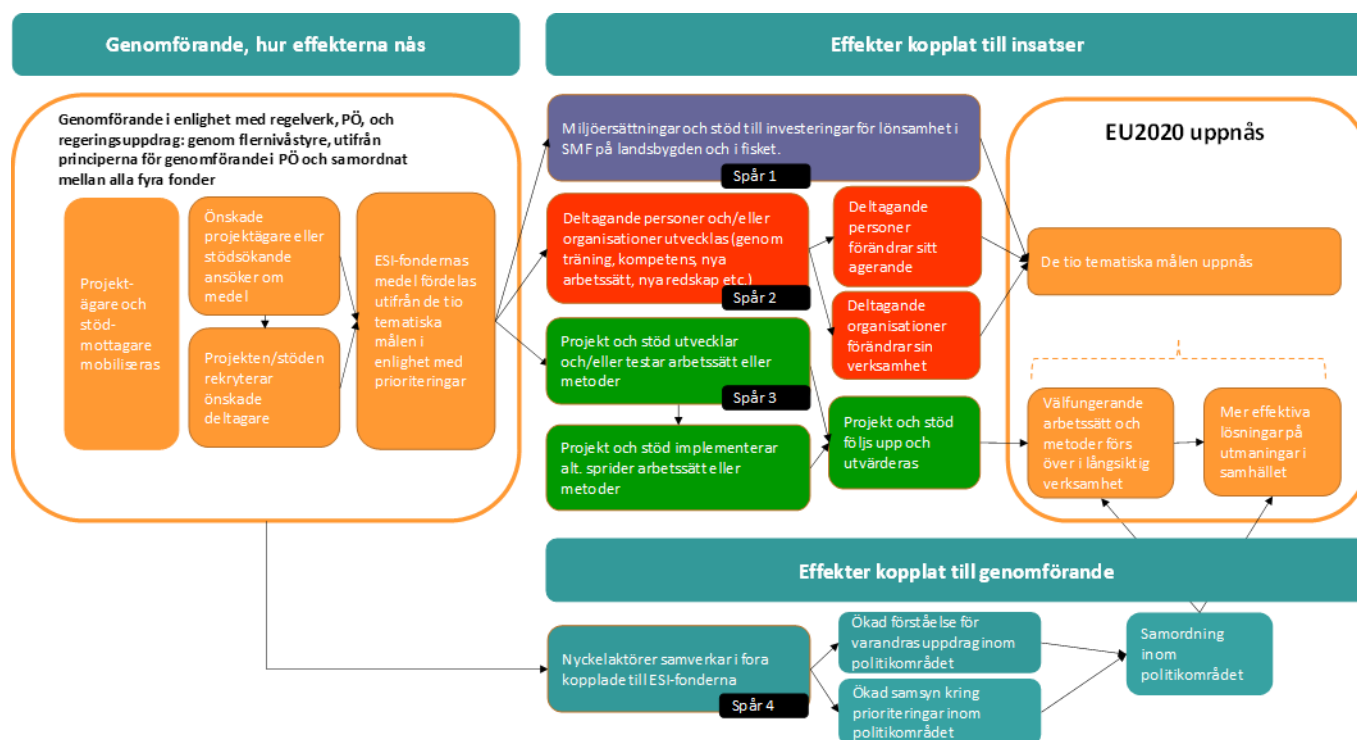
Genomförande, hur effekterna nås

Effekter kopplat till insatser

Genomförande i enlighet med regelverk, PÖ, och regeringsuppdrag: genom flernivåstyre, utifrån principerna för genomförande i PÖ och samordnat mellan alla fyra fonder

Projektägare och stödmottagare mobiliseras

Önskade projektägare eller stödsökande ansöker om medel

Projekten/stöden rekryterar önskade deltagare

ESI-fondernas medel fördelas utifrån de tio tematiska målen i enlighet med prioriteringar

Miljöersättningar och stöd till investeringar för lönsamhet i SMF på landsbygden och i fisket.

Spår 1

Deltagande personer och/eller organisationer utvecklas (genom träning, kompetens, nya arbetssätt, nya redskap etc.)

Spår 2

Deltagande personer förändrar sitt agerande

Deltagande organisationer förändrar sin verksamhet

Projekt och stöd utvecklar och/eller testar arbetssätt eller metoder

Spår 3

Projekt och stöd implementerar alt. sprider arbetssätt eller metoder

Projekt och stöd följs upp och utvärderas

EU2020 uppnås

De tio tematiska målen uppnås

Välfungerande arbetssätt och metoder förs över i långsiktig verksamhet

Mer effektiva lösningar på utmaningar i samhället

Effekter kopplat till genomförande

Nyckelaktörer samverkar i fora kopplade till ESI-fonderna

Spår 4

Ökad förståelse för varandras uppdrag inom politikområdet

Ökad samsyn kring prioriteringar inom politikområdet

Samordning inom politikområdet